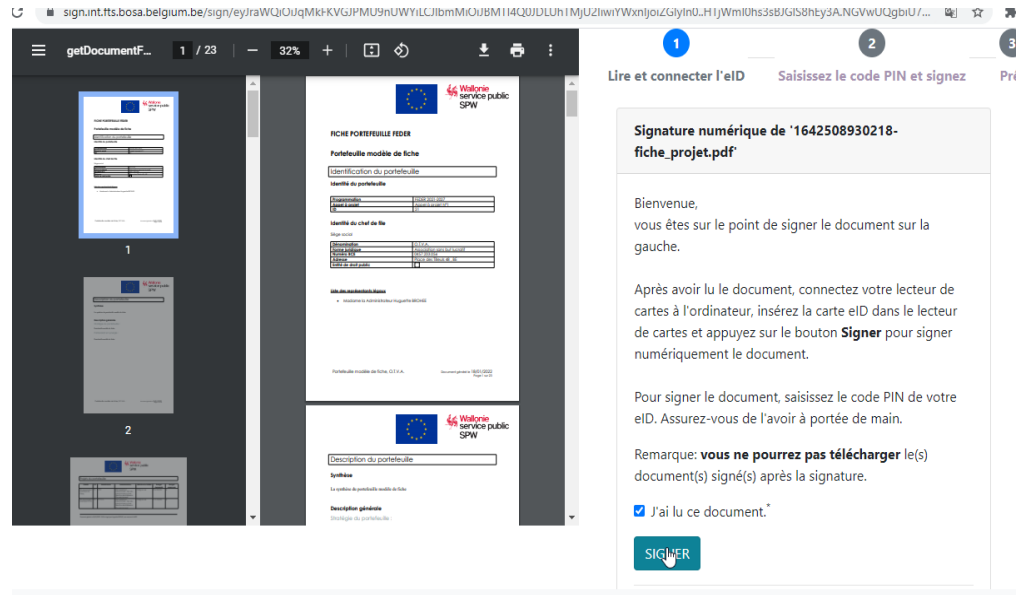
sign.int.fts.bosa.belgium.be/sign/eyJraWQiOiJqMkFKVGJPMU9nUWYiLCJlbmMiOiJBMTI4Q0JDLUhTMjU2IiwiYWxnIjoiZGlyIn0..H1jWml0hs3sBJGlS8hEy3A.NGVwUQgbiU7...

getDocumentF... 1 / 23 − 32% +

1

2

Wallonie service public SPW

FICHE PORTEFEUILLE FEDER

Portefeuille modèle de fiche

Identification du portefeuille

Identité du portefeuille

Identité du chef de file

Siège social

Liste des représentants légaux

Portefeuille modèle de fiche. G.T.H.A.

Wallonie service public SPW

Description du portefeuille

Synthèse

Description générale

1 Lire et connecter l'eID

2 Saisissez le code PIN et signez

3 Pré

Signature numérique de '1642508930218-fiche_projet.pdf'

Bienvenue,
vous êtes sur le point de signer le document sur la gauche.

Après avoir lu le document, connectez votre lecteur de cartes à l'ordinateur, insérez la carte eID dans le lecteur de cartes et appuyez sur le bouton **Signer** pour signer numériquement le document.

Pour signer le document, saisissez le code PIN de votre eID. Assurez-vous de l'avoir à portée de main.

Remarque: **vous ne pourrez pas télécharger** le(s) document(s) signé(s) après la signature.

J'ai lu ce document.*

SIGNER